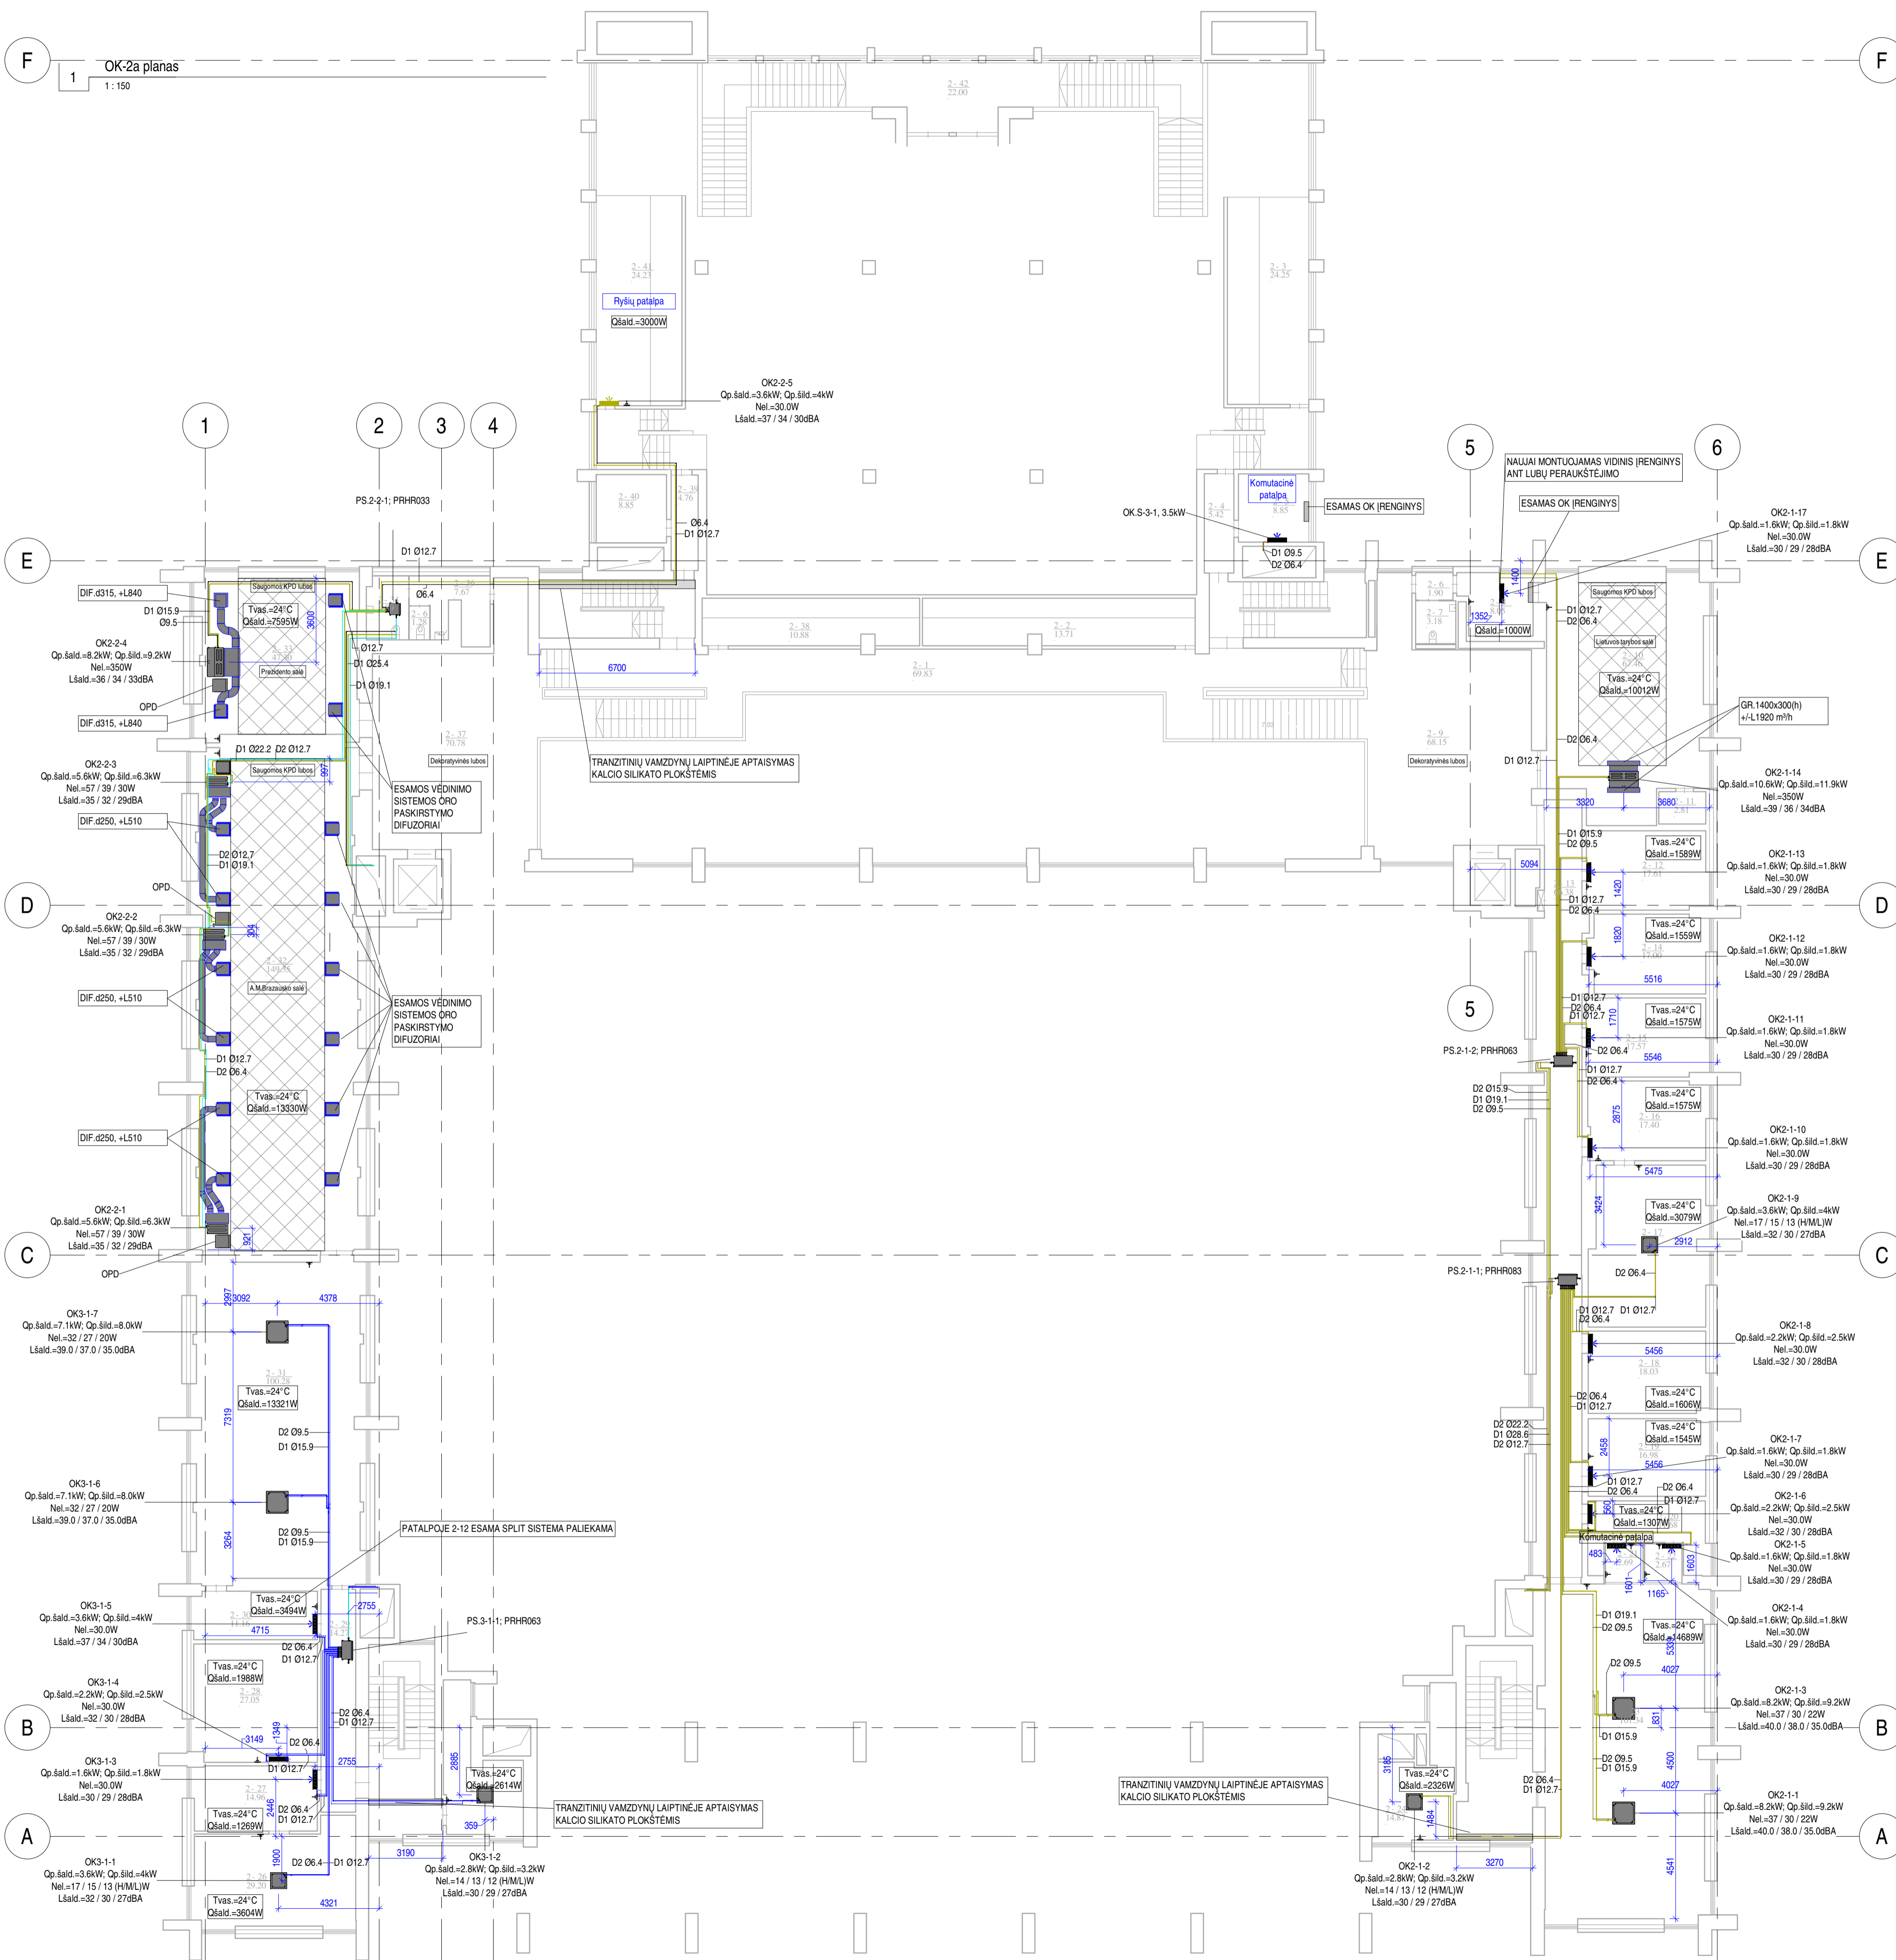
F
1
OK-2a planas
1 : 150
F

2 - 42
22.00

2 - 41
24.23
Ryšių patalpa
Qšald.=3000W

2 - 3
24.25

OK2-2-5
Qp.šald.=3.6kW; Qp.šild.=4kW
Nel.=30.0W
Lšald.=37 / 34 / 30dBA

1
2
3
4
5
6

PS.2-2-1; PRHR033

2 - 40
8.85
2 - 39
4.36
Ø6.4
D1 Ø12.7

Komutacinė patalpa
2 - 4
5.42
8.85
ESAMAS OK ĮRENGINYS
OK.S-3-1, 3.5kW
D1 Ø9.5
D2 Ø6.4

NAUJAI MONTUOJAMAS VIDINIS ĮRENGINYS ANT LUBŲ PERAUKŠTĖJIMO
ESAMAS OK ĮRENGINYS

OK2-1-17
Qp.šald.=1.6kW; Qp.šild.=1.8kW
Nel.=30.0W
Lšald.=30 / 29 / 28dBA

E
E

D1 Ø12.7
2 - 36
7.67
Ø6.4
2 - 6
1.28

DIF.d315, +L840
D1 Ø15.9
Ø9.5
Saugomos KPD lubos
Tvas.=24°C
Qšald.=7595W
3600
2 - 33
17.80
Prezidento salė
OK2-2-4
Qp.šald.=8.2kW; Qp.šild.=9.2kW
Nel.=350W
Lšald.=36 / 34 / 33dBA
OPD
DIF.d315, +L840
Ø12.7
D1 Ø25.4
D1 Ø19.1

2 - 38
10.88
2 - 2
13.71
6700
2 - 1
69.83

2 - 6
1.90
2 - 7
3.18
1352
1400
Qšald.=1000W
D1 Ø12.7
D2 Ø6.4
Saugomos KPD lubos
Lietuvos tarybos salė
2 - 10
57.46
Tvas.=24°C
Qšald.=10012W
GR.1400x300(h)
+/-L1920 m³/h

D1 Ø22.2 D2 Ø12.7
2 - 37
70.78
Dekoratyvinės lubos
TRANZITINIŲ VAMZDYNŲ LAIPTINĖJE APTAISYMAS KALCIO SILIKATO PLOKŠTĖMIS
2 - 9
68.15
Dekoratyvinės lubos
D2 Ø6.4
D1 Ø12.7

OK2-2-3
Qp.šald.=5.6kW; Qp.šild.=6.3kW
Nel.=57 / 39 / 30W
Lšald.=35 / 32 / 29dBA
Saugomos KPD lubos
997
ESAMOS VĖDINIMO SISTEMOS ORO PASKIRSTYMO DIFUZORIAI

OK2-1-14
Qp.šald.=10.6kW; Qp.šild.=11.9kW
Nel.=350W
Lšald.=39 / 36 / 34dBA
3320
3680
2 - 11
2.81

DIF.d250, +L510
D2 Ø12.7
D1 Ø19.1
D1 Ø15.9
D2 Ø9.5
Tvas.=24°C
Qšald.=1589W
OK2-1-13
Qp.šald.=1.6kW; Qp.šild.=1.8kW
Nel.=30.0W
Lšald.=30 / 29 / 28dBA
5094
1420
2 - 12
17.61

OPD
D
D
OK2-2-2
Qp.šald.=5.6kW; Qp.šild.=6.3kW
Nel.=57 / 39 / 30W
Lšald.=35 / 32 / 29dBA
304
2 - 32
149.95
A.M.Brazausko salė
D1 Ø12.7
D2 Ø6.4
Tvas.=24°C
Qšald.=1559W
1820
2 - 14
17.00
OK2-1-12
Qp.šald.=1.6kW; Qp.šild.=1.8kW
Nel.=30.0W
Lšald.=30 / 29 / 28dBA
5516

DIF.d250, +L510
ESAMOS VĖDINIMO SISTEMOS ORO PASKIRSTYMO DIFUZORIAI
5
D1 Ø12.7
D2 Ø6.4
D1 Ø12.7
1710
Tvas.=24°C
Qšald.=1575W
OK2-1-11
Qp.šald.=1.6kW; Qp.šild.=1.8kW
Nel.=30.0W
Lšald.=30 / 29 / 28dBA
2 - 15
17.57
D2 Ø6.4
5546
PS.2-1-2; PRHR063

D1 Ø12.7
D2 Ø6.4
Tvas.=24°C
Qšald.=13330W
D1 Ø12.7
D2 Ø6.4
D2 Ø15.9
D1 Ø19.1
D2 Ø9.5
Tvas.=24°C
Qšald.=1575W
2875
2 - 16
17.40
OK2-1-10
Qp.šald.=1.6kW; Qp.šild.=1.8kW
Nel.=30.0W
Lšald.=30 / 29 / 28dBA
5475

DIF.d250, +L510
3424
Tvas.=24°C
Qšald.=3079W
OK2-1-9
Qp.šald.=3.6kW; Qp.šild.=4kW
Nel.=17 / 15 / 13 (H/M/L)W
Lšald.=32 / 30 / 27dBA
2 - 17
2912

OK2-2-1
Qp.šald.=5.6kW; Qp.šild.=6.3kW
Nel.=57 / 39 / 30W
Lšald.=35 / 32 / 29dBA
921
OPD
C
C
D2 Ø6.4
PS.2-1-1; PRHR083

2997
3092
4378
D1 Ø12.7 D1 Ø12.7
D2 Ø6.4
OK3-1-7
Qp.šald.=7.1kW; Qp.šild.=8.0kW
Nel.=32 / 27 / 20W
Lšald.=39.0 / 37.0 / 35.0dBA
OK2-1-8
Qp.šald.=2.2kW; Qp.šild.=2.5kW
Nel.=30.0W
Lšald.=32 / 30 / 28dBA
5456
2 - 18
18.03

2 - 31
100.28
Tvas.=24°C
Qšald.=13321W
7319
D2 Ø9.5
D1 Ø15.9
D2 Ø6.4
D1 Ø12.7
Tvas.=24°C
Qšald.=1606W
D2 Ø22.2
D1 Ø28.6
D2 Ø12.7
Tvas.=24°C
Qšald.=1545W
2458
2 - 19
16.98
5456
OK2-1-7
Qp.šald.=1.6kW; Qp.šild.=1.8kW
Nel.=30.0W
Lšald.=30 / 29 / 28dBA

OK3-1-6
Qp.šald.=7.1kW; Qp.šild.=8.0kW
Nel.=32 / 27 / 20W
Lšald.=39.0 / 37.0 / 35.0dBA
D1 Ø12.7
D2 Ø6.4
D2 Ø6.4
D1 Ø12.7
OK2-1-6
Qp.šald.=2.2kW; Qp.šild.=2.5kW
Nel.=30.0W
Lšald.=32 / 30 / 28dBA
3264
D2 Ø9.5
D1 Ø15.9
PATALPOJE 2-12 ESAMA SPLIT SISTEMA PALIEKAMA
560
Tvas.=24°C
Qšald.=1307W
Komutacinė patalpa
OK2-1-5
Qp.šald.=1.6kW; Qp.šild.=1.8kW
Nel.=30.0W
Lšald.=30 / 29 / 28dBA
483
2 - 21
6.69
2 - 22
2.67
1603
1601
1165

OK3-1-5
Qp.šald.=3.6kW; Qp.šild.=4kW
Nel.=30.0W
Lšald.=37 / 34 / 30dBA
Tvas.=24°C
Qšald.=3494W
2755
2 - 30
11.16
4715
2 - 29
4.27
PS.3-1-1; PRHR063
D2 Ø6.4
D1 Ø12.7
D1 Ø19.1
D2 Ø9.5
Tvas.=24°C
Qšald.=14689W
OK2-1-4
Qp.šald.=1.6kW; Qp.šild.=1.8kW
Nel.=30.0W
Lšald.=30 / 29 / 28dBA
5330

Tvas.=24°C
Qšald.=1988W
2 - 28
27.05
OK3-1-4
Qp.šald.=2.2kW; Qp.šild.=2.5kW
Nel.=30.0W
Lšald.=32 / 30 / 28dBA
D2 Ø9.5
4027
OK2-1-3
Qp.šald.=8.2kW; Qp.šild.=9.2kW
Nel.=37 / 30 / 22W
Lšald.=40.0 / 38.0 / 35.0dBA
831
D2 Ø6.4
D1 Ø12.7
B
B
1349
3149
D2 Ø6.4
D1 Ø15.9
OK3-1-3
Qp.šald.=1.6kW; Qp.šild.=1.8kW
Nel.=30.0W
Lšald.=30 / 29 / 28dBA
2446
D1 Ø12.7
2755
2885
Tvas.=24°C
Qšald.=2614W
3185
Tvas.=24°C
Qšald.=2326W
D2 Ø9.5
D1 Ø15.9
4500
2 - 27
14.96
4027
TRANZITINIŲ VAMZDYNŲ LAIPTINĖJE APTAISYMAS KALCIO SILIKATO PLOKŠTĖMIS
D2 Ø6.4
D1 Ø12.7
OK2-1-1
Qp.šald.=8.2kW; Qp.šild.=9.2kW
Nel.=37 / 30 / 22W
Lšald.=40.0 / 38.0 / 35.0dBA
Tvas.=24°C
Qšald.=1269W
D2 Ø6.4
D1 Ø12.7
TRANZITINIŲ VAMZDYNŲ LAIPTINĖJE APTAISYMAS KALCIO SILIKATO PLOKŠTĖMIS
1484
14.87
A
A
359
OK3-1-1
Qp.šald.=3.6kW; Qp.šild.=4kW
Nel.=17 / 15 / 13 (H/M/L)W
Lšald.=32 / 30 / 27dBA
1900
2 - 26
29.20
D2 Ø6.4
D1 Ø12.7
3190
OK3-1-2
Qp.šald.=2.8kW; Qp.šild.=3.2kW
Nel.=14 / 13 / 12 (H/M/L)W
Lšald.=30 / 29 / 27dBA
3270
OK2-1-2
Qp.šald.=2.8kW; Qp.šild.=3.2kW
Nel.=14 / 13 / 12 (H/M/L)W
Lšald.=30 / 29 / 27dBA
4541
Tvas.=24°C
Qšald.=3604W
4321